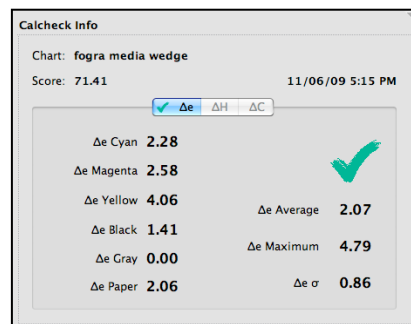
Calcheck Info

Chart: fogra media wedge

Score: 71.41

11/06/09 5:15 PM

✓ Δe ΔH ΔC

Δe Cyan 2.28

Δe Magenta 2.58

Δe Yellow 4.06

Δe Black 1.41

Δe Gray 0.00

Δe Paper 2.06

Δe Average 2.07

Δe Maximum 4.79

Δe σ 0.86